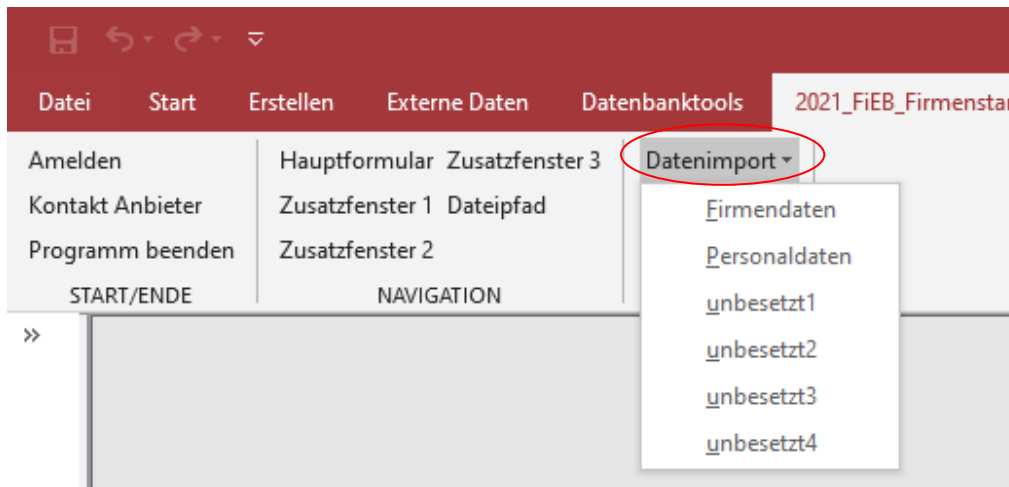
Datei Start Erstellen Externe Daten Datenbanktools 2021_FiEB_Firmensta

Amelden
Kontakt Anbieter
Programm beenden
START/ENDE

Hauptformular Zusatzfenster 3
Zusatzfenster 1 Dateipfad
Zusatzfenster 2
NAVIGATION

Datenimport
Firmendaten
Personaldaten
unbesetzt1
unbesetzt2
unbesetzt3
unbesetzt4

»